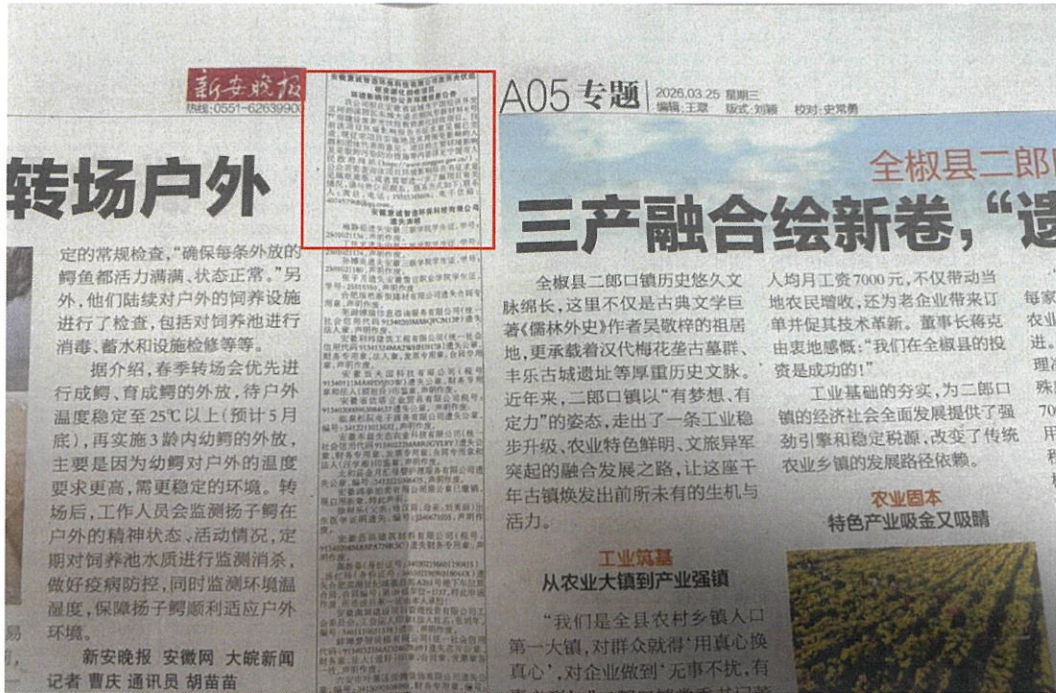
新安晚报 热线：0551-6263990

A05 专题 2026.03.25 星期三 编辑：王瑾 版式：刘璐 校对：史常勇

转场户外

定的常规检查，"确保每条外放的鳄鱼都活力满满、状态正常。"另外，他们陆续对户外的饲养设施进行了检查，包括对饲养池进行消毒、蓄水和设施检修等等。

据介绍，春季转场会优先进行成鳄、育成鳄的外放，待户外温度稳定至25℃以上（预计5月底），再实施3龄内幼鳄的外放，主要是因为幼鳄对户外的温度要求更高，需更稳定的环境。转场后，工作人员会监测扬子鳄在户外的精神状态、活动情况，定期对饲养池水质进行监测消杀，做好疫病防控，同时监测环境温湿度，保障扬子鳄顺利适应户外环境。

新安晚报 安徽网 大皖新闻 记者 曹庆 通讯员 胡苗苗

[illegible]

全椒县二郎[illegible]

三产融合绘新卷，"遗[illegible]

全椒县二郎口镇历史悠久文脉绵长，这里不仅是古典文学巨著《儒林外史》作者吴敬梓的祖居地，更承载着汉代梅花垄古墓群、丰乐古城遗址等厚重历史文脉。近年来，二郎口镇以"有梦想、有定力"的姿态，走出了一条工业稳步升级、农业特色鲜明、文旅异军突起的融合发展之路，让这座千年古镇焕发出前所未有的生机与活力。

工业筑基
从农业大镇到产业强镇

"我们是全县农村乡镇人口第一大镇，对群众就得'用真心换真心'，对企业做到'无事不扰，有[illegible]

人均月工资7000元，不仅带动当地农民增收，还为老企业带来订单并促其技术革新。董事长蒋克由衷地感慨："我们在全椒县的投资是成功的！"

工业基础的夯实，为二郎口镇的经济社会全面发展提供了强劲引擎和稳定税源，改变了传统农业乡镇的发展路径依赖。

农业固本
特色产业吸金又吸睛

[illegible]每家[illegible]农业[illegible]进。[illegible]理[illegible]殊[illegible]70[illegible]用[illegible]